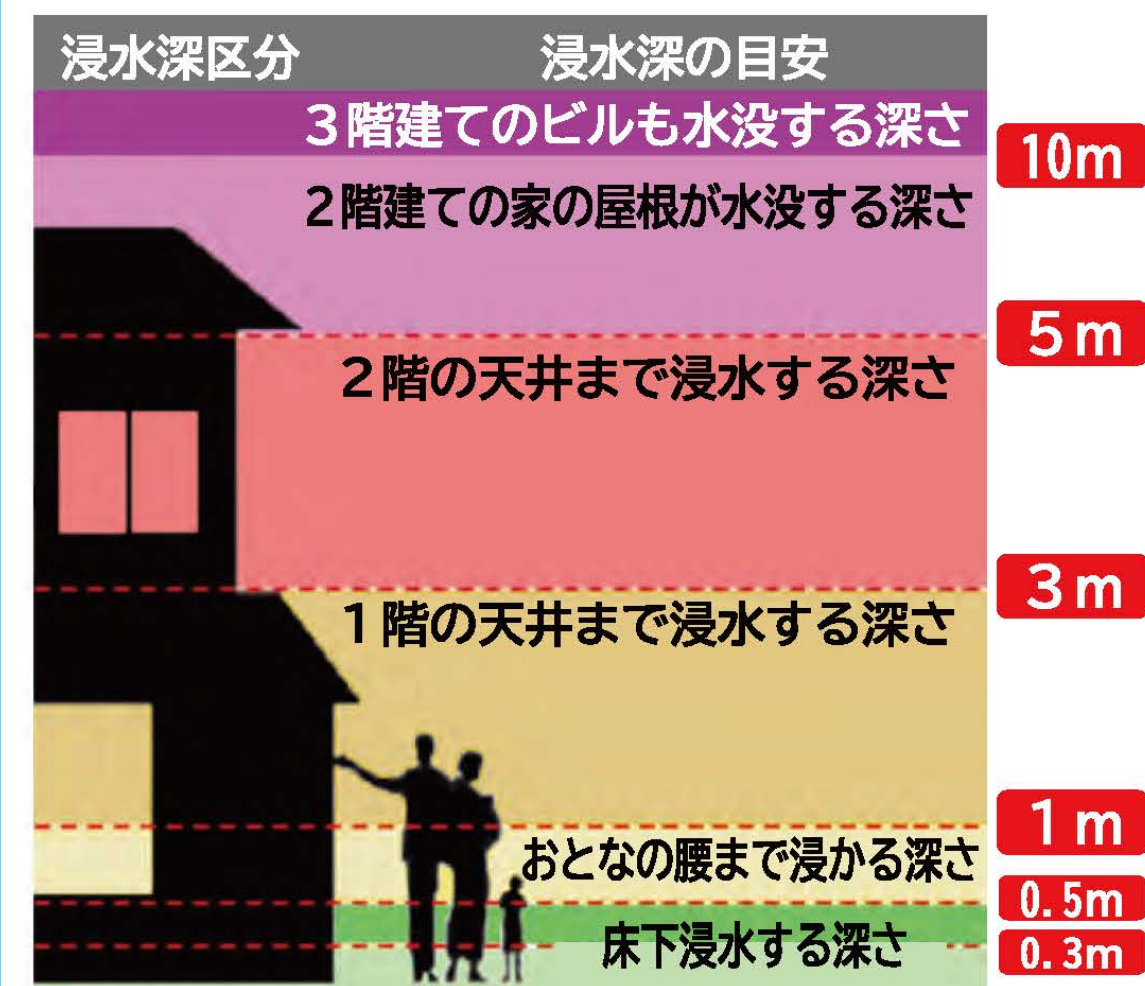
浸水深区分　浸水深の目安

３階建てのビルも水没する深さ
10m

２階建ての家の屋根が水没する深さ
5 m

２階の天井まで浸水する深さ
3 m

１階の天井まで浸水する深さ
1 m

おとなの腰まで浸かる深さ
0.5m

床下浸水する深さ
0.3m